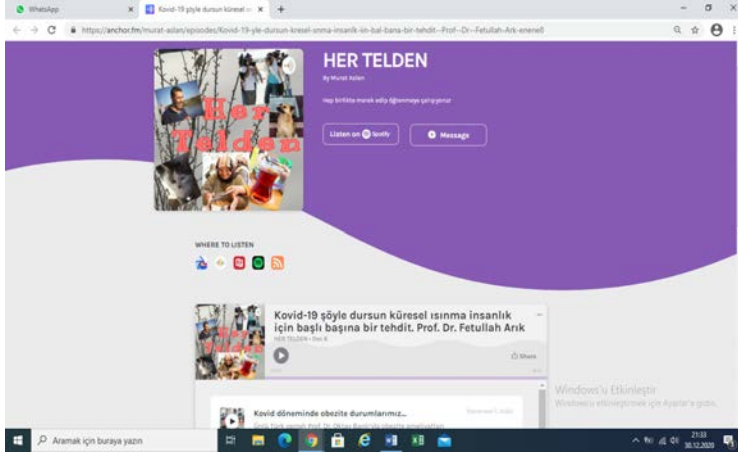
WhatsApp
Kovid-19 şöyle dursun küresel ıs
https://anchor.fm/murat-aslan/episodes/Kovid-19-yle-dursun-kresel-snma-insanlik-iin-bal-bana-bir-tehdit--Prof--Dr--Fetullah-Ark-enene8

Her Telden

HER TELDEN
By Murat Aslan
Hep birlikte merak edip öğrenmeye çalışıyoruz
Listen on Spotify
Message

WHERE TO LISTEN

Kovid-19 şöyle dursun küresel ısınma insanlık için başlı başına bir tehdit. Prof. Dr. Fetullah Arık
HER TELDEN • Dec 8
Share

Kovid döneminde obezite durumlarımız...
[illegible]

Windows'u Etkinleştir
Windows'u etkinleştirmek için Ayarlar'a gidin.

Aramak için buraya yazın
21:33
30.12.2020